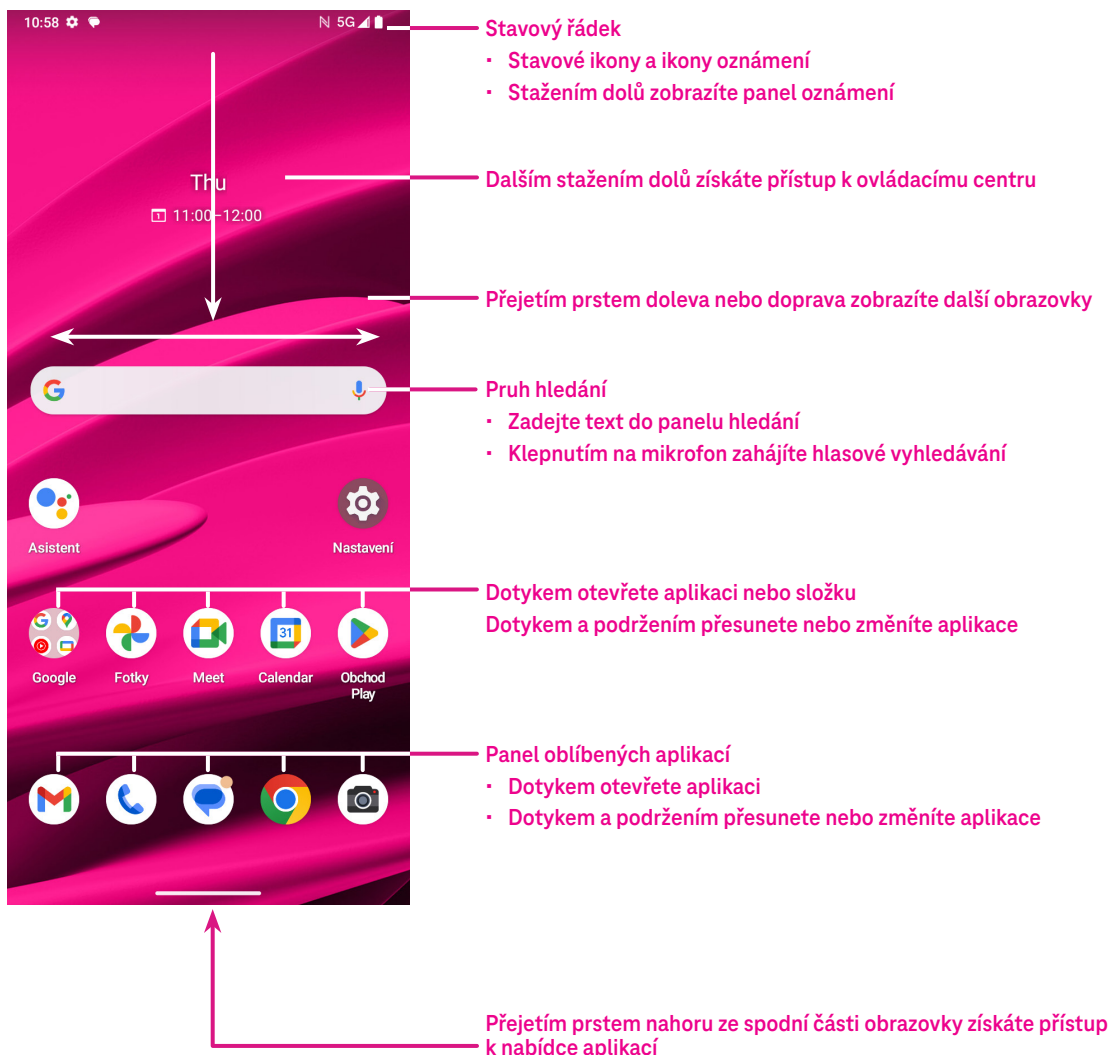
10:58 5G

Thu
11:00–12:00

Asistent
Nastavení

Google
Fotky
Meet
Calendar
Obchod Play

Stavový řádek
· Stavové ikony a ikony oznámení
· Stažením dolů zobrazíte panel oznámení

Dalším stažením dolů získáte přístup k ovládacímu centru

Přejetím prstem doleva nebo doprava zobrazíte další obrazovky

Pruh hledání
· Zadejte text do panelu hledání
· Klepnutím na mikrofon zahájíte hlasové vyhledávání

Dotykem otevřete aplikaci nebo složku
Dotykem a podržením přesunete nebo změníte aplikace

Panel oblíbených aplikací
· Dotykem otevřete aplikaci
· Dotykem a podržením přesunete nebo změníte aplikace

Přejetím prstem nahoru ze spodní části obrazovky získáte přístup k nabídce aplikací